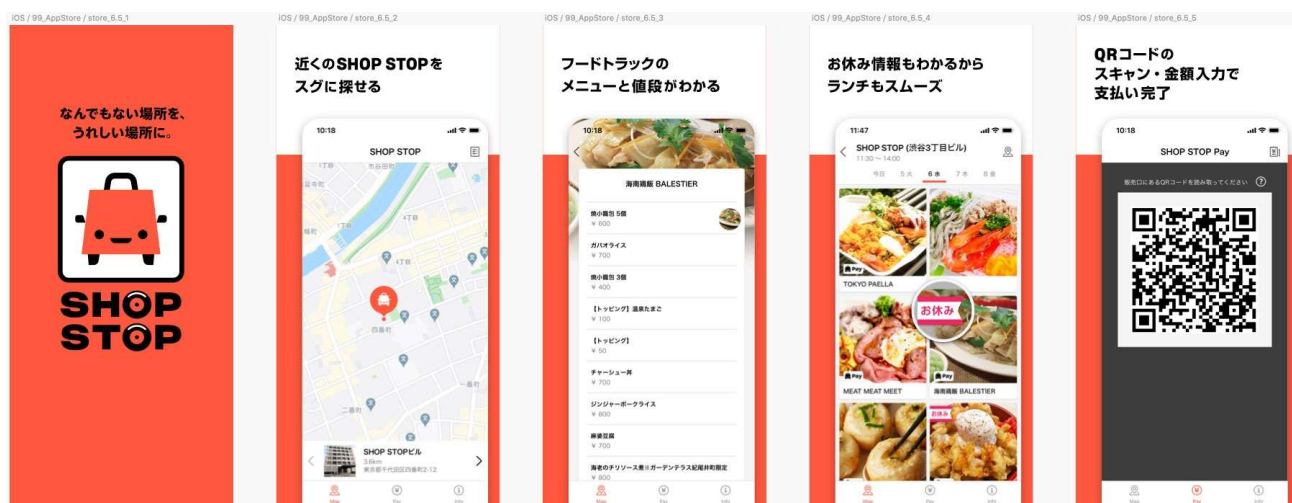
iOS / 99_AppStore / store_6.5_1

なんでもない場所を、
うれしい場所に。

SHOP STOP

iOS / 99_AppStore / store_6.5_2

近くのSHOP STOPを
スグに探せる

10:18

SHOP STOP

SHOP STOPビル
3.6km
東京都千代田区四番町2-12

Map Pay Info

iOS / 99_AppStore / store_6.5_3

フードトラックの
メニューと値段がわかる

10:18

海南鶏飯 BALESTIER

焼小籠包 5個
¥ 600

ガパオライス
¥ 700

焼小籠包 3個
¥ 400

【トッピング】温泉たまご
¥ 100

【トッピング】
¥ 50

チャーシュー丼
¥ 700

ジンジャーポークライス
¥ 800

麻婆豆腐
¥ 700

海老のチリソース煮※ガーデンテラス紀尾井町限定

Map Pay Info

iOS / 99_AppStore / store_6.5_4

お休み情報もわかるから
ランチもスムーズ

11:47

SHOP STOP (渋谷3丁目ビル)
11:30 ~ 14:00

今日 5 火 6 水 7 木 8 金

Pay
TOKYO PAELLA

お休み

Pay
MEAT MEAT MEET

Pay
海南鶏飯 BALESTIER

お休み

Map Pay Info

iOS / 99_AppStore / store_6.5_5

QRコードの
スキャン・金額入力で
支払い完了

10:18

SHOP STOP Pay

販売口にあるQRコードを読み取ってください

Map Pay Info